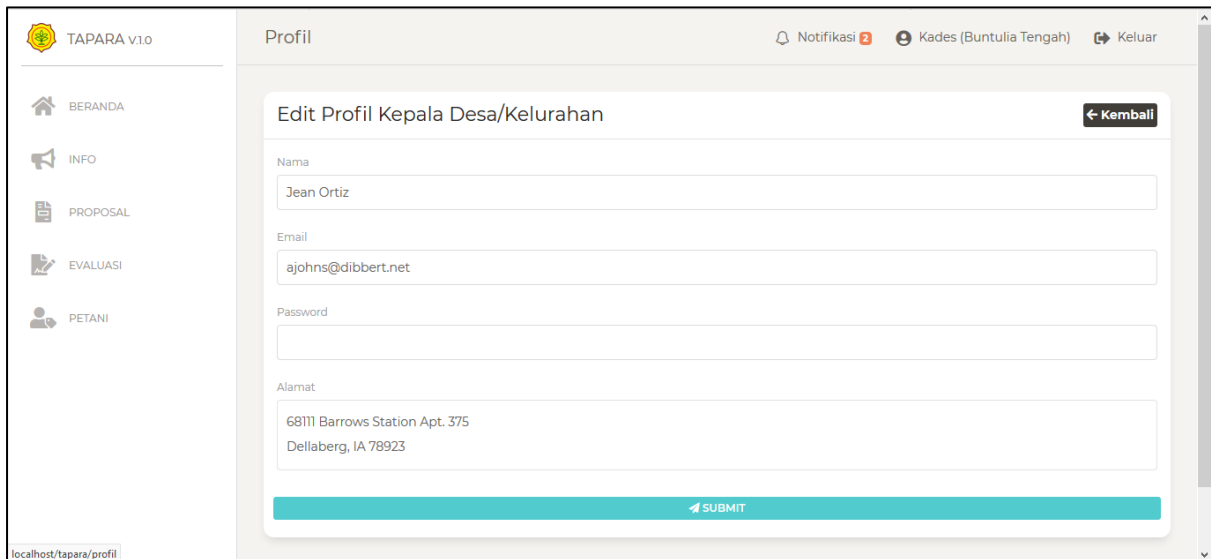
TAPARA V.1.0

BERANDA

INFO

PROPOSAL

EVALUASI

PETANI

Profil

Notifikasi 2

Kades (Buntulia Tengah)

Keluar

Edit Profil Kepala Desa/Kelurahan

← Kembali

Nama

Jean Ortiz

Email

ajohns@dibbert.net

Password

Alamat

68111 Barrows Station Apt. 375
Dellaberg, IA 78923

SUBMIT

localhost/tapara/profil